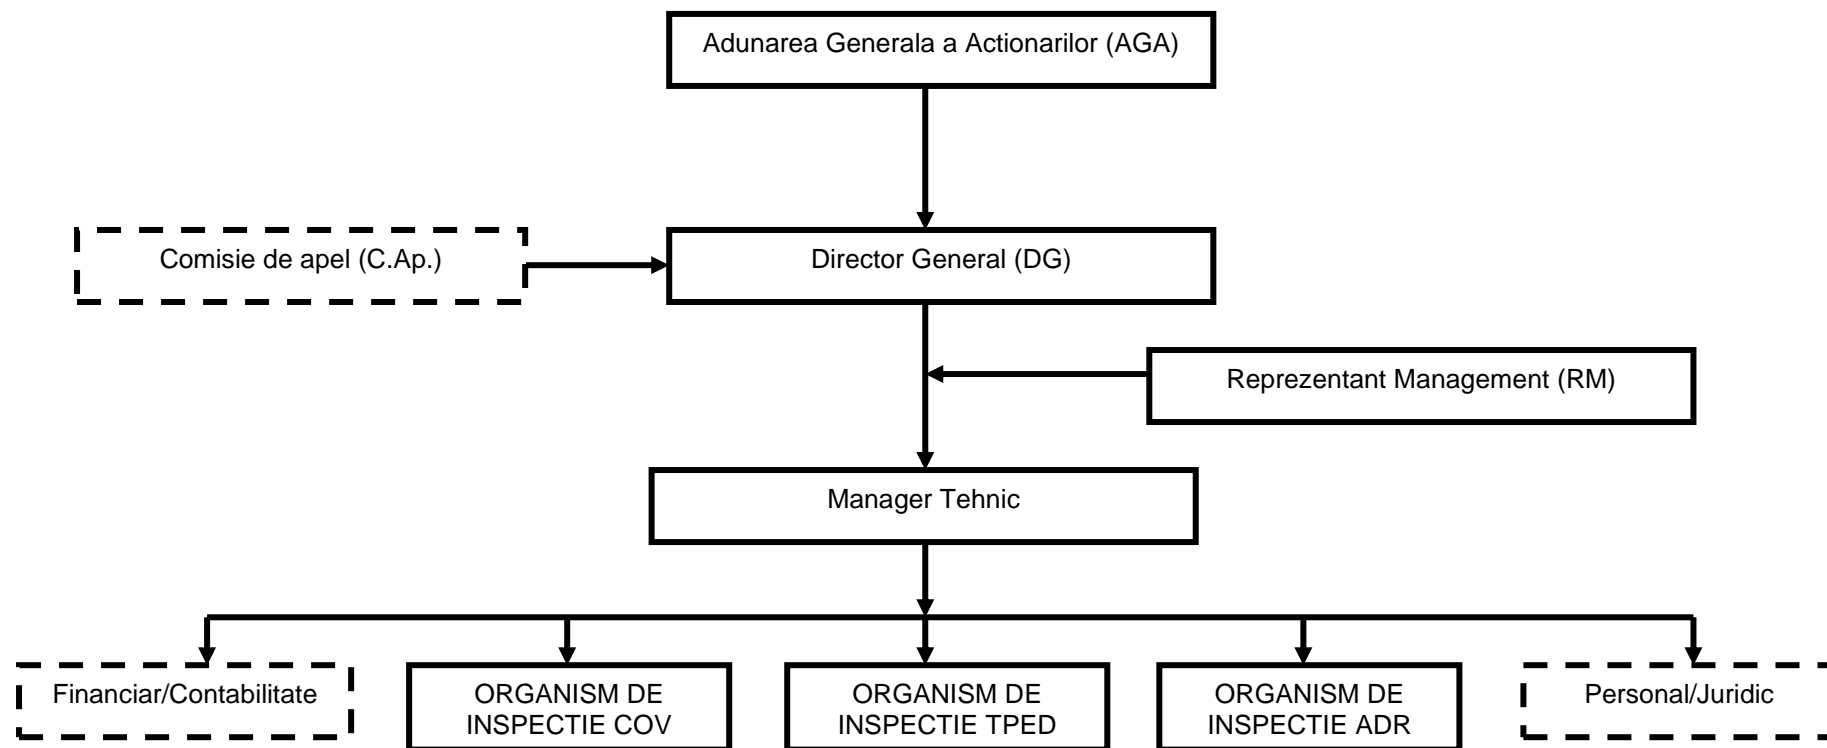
Adunarea Generala a Actionarilor (AGA)

Comisie de apel (C.Ap.)

Director General (DG)

Reprezentant Management (RM)

Manager Tehnic

Financiar/Contabilitate

ORGANISM DE INSPECTIE COV

ORGANISM DE INSPECTIE TPED

ORGANISM DE INSPECTIE ADR

Personal/Juridic